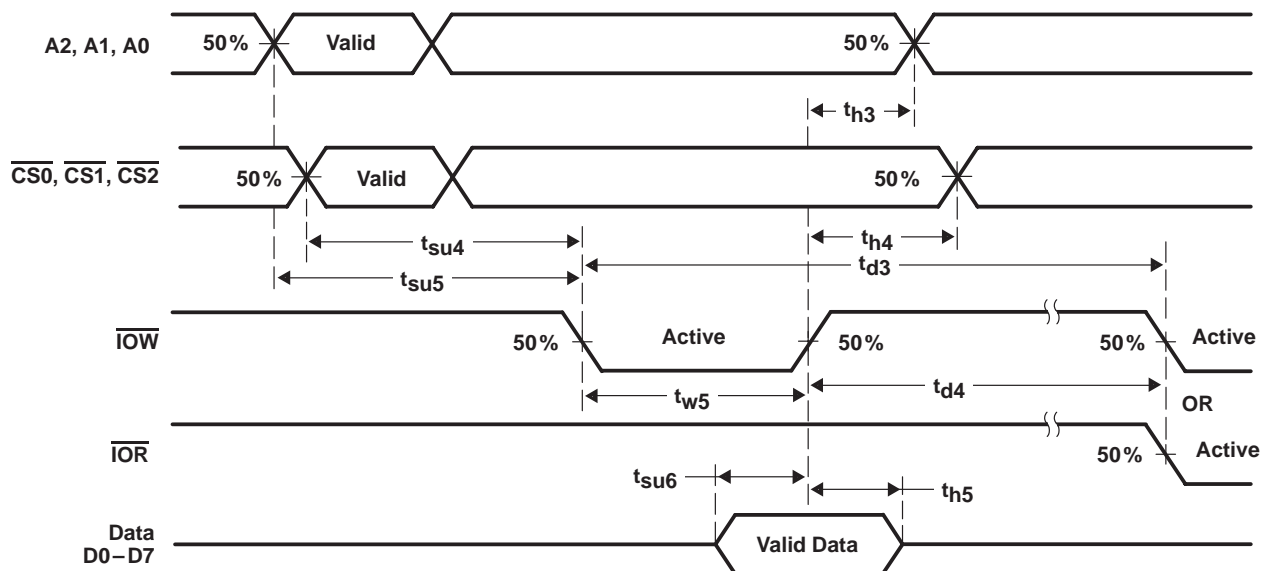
A2, A1, A0
50%
Valid
50%
$t_{h3}$
$\overline{CS0}$, $\overline{CS1}$, $\overline{CS2}$
50%
Valid
50%
$t_{su4}$
$t_{h4}$
$t_{su5}$
$t_{d3}$
$\overline{IOW}$
50%
Active
50%
50%
Active
$t_{w5}$
$t_{d4}$
OR
$\overline{IOR}$
50%
Active
$t_{su6}$
$t_{h5}$
Data D0−D7
Valid Data